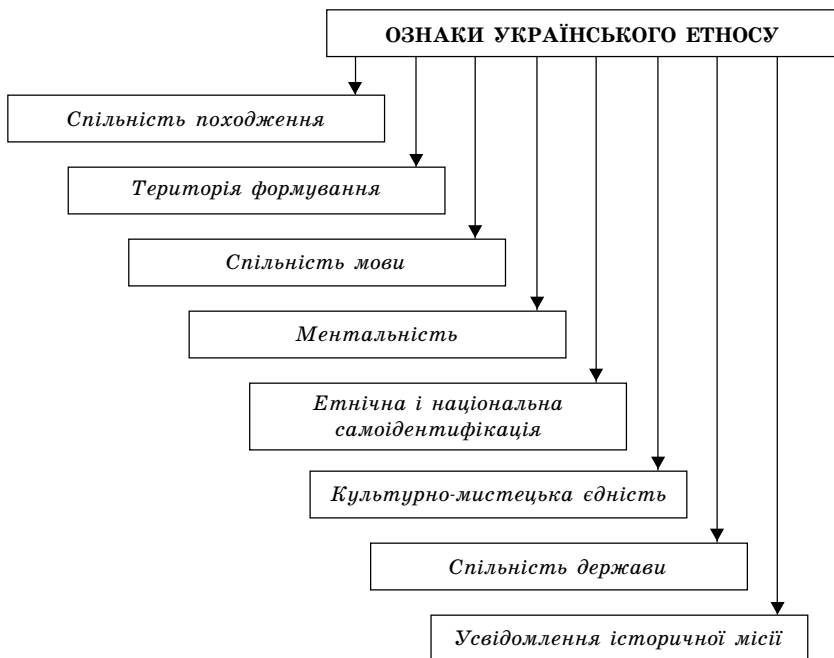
ОЗНАКИ УКРАЇНСЬКОГО ЕТНОСУ

Спільність походження

Територія формування

Спільність мови

Ментальність

Етнічна і національна самоідентифікація

Культурно-мистецька єдність

Спільність держави

Усвідомлення історичної місії